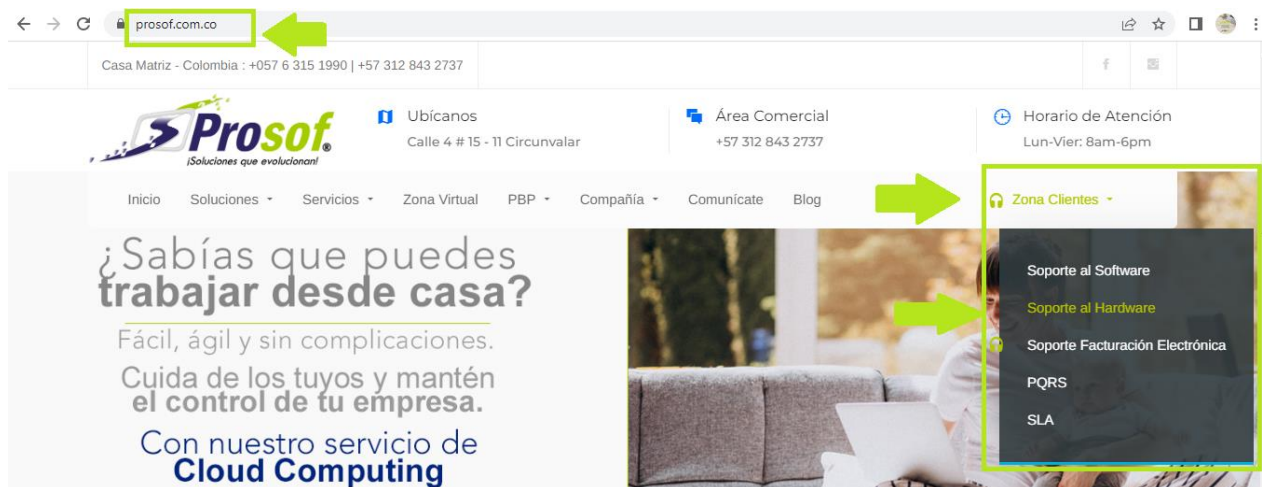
prosof.com.co

Casa Matriz - Colombia : +057 6 315 1990 | +57 312 843 2737

Prosof
¡Soluciones que evolucionan!

Ubícanos
Calle 4 # 15 - 11 Circunvalar

Área Comercial
+57 312 843 2737

Horario de Atención
Lun-Vier: 8am-6pm

Inicio Soluciones Servicios Zona Virtual PBP Compañía Comunícate Blog Zona Clientes

Soporte al Software
Soporte al Hardware
Soporte Facturación Electrónica
PQRS
SLA

¿Sabías que puedes trabajar desde casa?
Fácil, ágil y sin complicaciones.
Cuida de los tuyos y mantén el control de tu empresa.
Con nuestro servicio de Cloud Computing